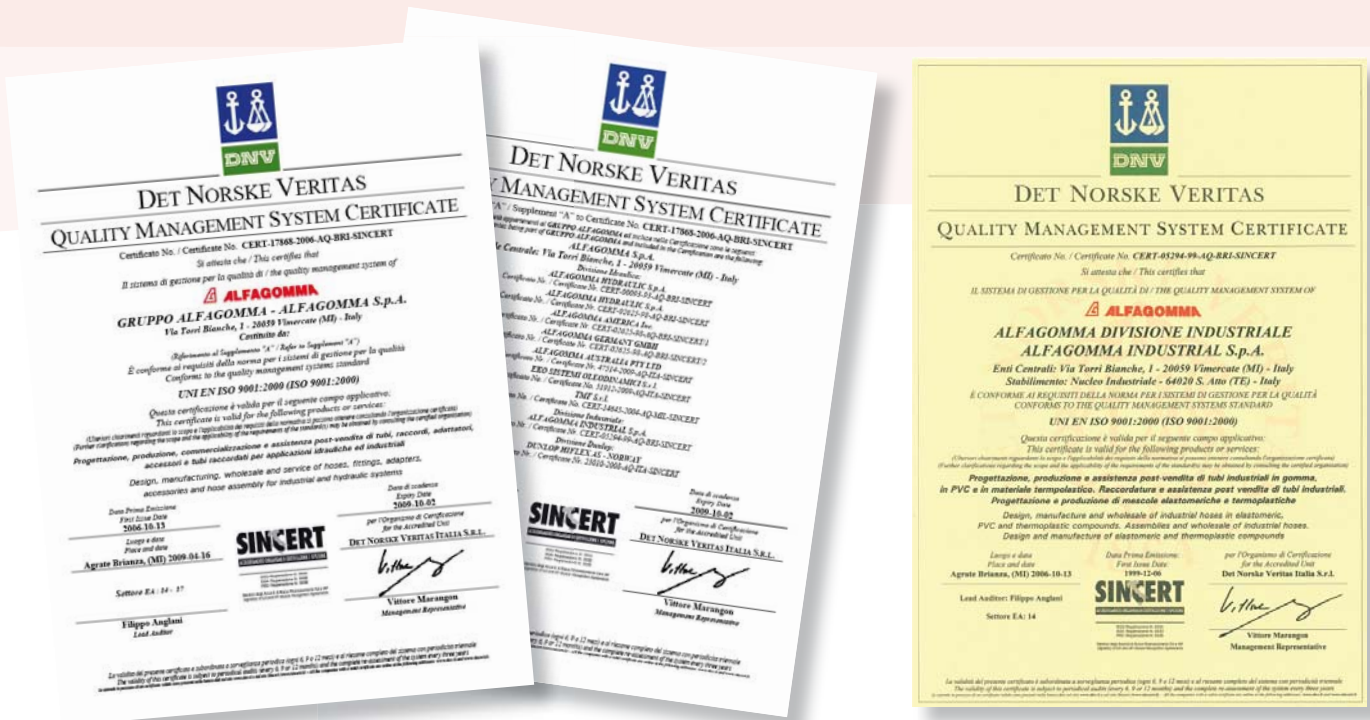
DNV

DET NORSKE VERITAS

QUALITY MANAGEMENT SYSTEM CERTIFICATE

Certificato No. / Certificate No. CERT-17868-2006-AQ-BRI-SINCERT

Si attesta che / This certifies that

Il sistema di gestione per la qualità di / the quality management system of

ALFAGOMMA

GRUPPO ALFAGOMMA - ALFAGOMMA S.p.A.

Via Torri Bianche, 1 - 20059 Vimercate (MI) - Italy

Costituito da:

(Riferimento al Supplemento "A" / Refer to Supplement "A")

È conforme ai requisiti della norma per i sistemi di gestione per la qualità
Conforms to the quality management systems standard

UNI EN ISO 9001:2000 (ISO 9001:2000)

Questa certificazione è valida per il seguente campo applicativo:
This certificate is valid for the following products or services:

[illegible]

Progettazione, produzione, commercializzazione e assistenza post-vendita di tubi, raccordi, adattatori, accessori e tubi raccordati per applicazioni idrauliche ed industriali

Design, manufacturing, wholesale and service of hoses, fittings, adapters, accessories and hose assembly for industrial and hydraulic systems

Data Prima Emissione
First Issue Date
2006-10-13

Data di scadenza
Expiry Date
2009-10-02

Luogo e data
Place and date
Agrate Brianza, (MI) 2009-04-16

SINCERT

per l'Organismo di Certificazione
for the Accredited Unit
DET NORSKE VERITAS ITALIA S.R.L.

Settore EA : 14 - 17

Filippo Anglani
Lead Auditor

Vittore Marangon
Management Representative

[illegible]

DNV

DET NORSKE VERITAS

QUALITY MANAGEMENT SYSTEM CERTIFICATE

"A" / Supplement "A" to Certificate No. CERT-17868-2006-AQ-BRI-SINCERT

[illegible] GRUPPO ALFAGOMMA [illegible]

ALFAGOMMA S.p.A.

Sede Centrale: Via Torri Bianche, 1 - 20059 Vimercate (MI) - Italy

Divisione Idraulica:
ALFAGOMMA HYDRAULIC S.p.A.
Certificate No. CERT-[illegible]-AQ-BRI-SINCERT
ALFAGOMMA HYDRAULIC S.p.A.
Certificate No. CERT-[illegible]-AQ-BRI-SINCERT
ALFAGOMMA AMERICA Inc.
Certificate No. CERT-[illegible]-AQ-BRI-SINCERT
ALFAGOMMA GERMANY GMBH
Certificate No. CERT-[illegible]-AQ-BRI-SINCERT
ALFAGOMMA AUSTRALIA PTY LTD
Certificate No. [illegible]-SINCERT
EEO SISTEMI OLEODINAMICI S.r.l.
Certificate No. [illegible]-SINCERT
TMT S.r.l.
Certificate No. CERT-24645-2004-AQ-MIL-SINCERT
Divisione Industriale:
ALFAGOMMA INDUSTRIAL S.p.A.
Certificate No. CERT-05294-99-AQ-BRI-SINCERT
Divisione Dunlop:
DUNLOP HIFLEX AS - NORWAY
Certificate No. 25010-2008-AQ-ITA-SINCERT

Data di scadenza
Expiry Date
2009-10-02

SINCERT

per l'Organismo di Certificazione
for the Accredited Unit
DET NORSKE VERITAS ITALIA S.R.L.

Vittore Marangon
Management Representative

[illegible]

DNV

DET NORSKE VERITAS

QUALITY MANAGEMENT SYSTEM CERTIFICATE

Certificato No. / Certificate No. CERT-05294-99-AQ-BRI-SINCERT

Si attesta che / This certifies that

IL SISTEMA DI GESTIONE PER LA QUALITÀ DI / THE QUALITY MANAGEMENT SYSTEM OF

ALFAGOMMA

ALFAGOMMA DIVISIONE INDUSTRIALE
ALFAGOMMA INDUSTRIAL S.p.A.

Enti Centrali: Via Torri Bianche, 1 - 20059 Vimercate (MI) - Italy
Stabilimento: Nucleo Industriale - 64020 S. Atto (TE) - Italy

È CONFORME AI REQUISITI DELLA NORMA PER I SISTEMI DI GESTIONE PER LA QUALITÀ
CONFORMS TO THE QUALITY MANAGEMENT SYSTEMS STANDARD

UNI EN ISO 9001:2000 (ISO 9001:2000)

Questa certificazione è valida per il seguente campo applicativo:
This certificate is valid for the following products or services:

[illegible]

Progettazione, produzione e assistenza post-vendita di tubi industriali in gomma, in PVC e in materiale termoplastico. Raccordatura e assistenza post vendita di tubi industriali. Progettazione e produzione di mescole elastomeriche e termoplastiche

Design, manufacture and wholesale of industrial hoses in elastomeric, PVC and thermoplastic compounds. Assemblies and wholesale of industrial hoses. Design and manufacture of elastomeric and thermoplastic compounds

Luogo e data
Place and date
Agrate Brianza, (MI) 2006-10-13

Data Prima Emissione:
First Issue Date:
1999-12-06

per l'Organismo di Certificazione
for the Accredited Unit
Det Norske Veritas Italia S.r.l.

Lead Auditor: Filippo Anglani

Settore EA: 14

SINCERT

Vittore Marangon
Management Representative

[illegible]